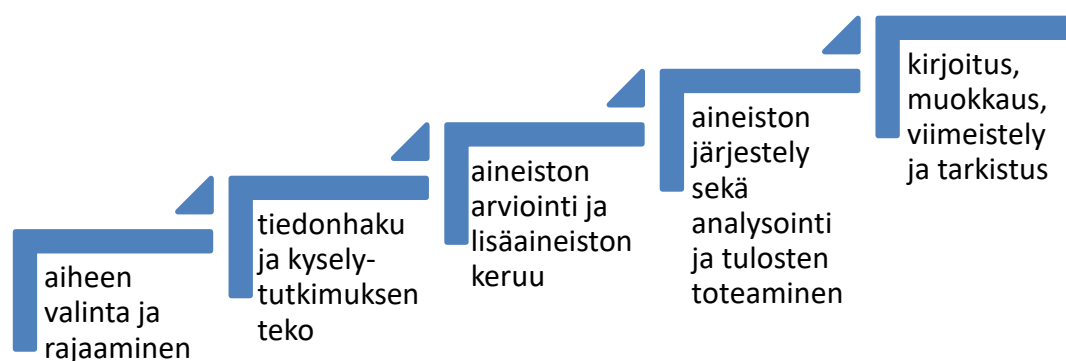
aiheen valinta ja rajaaminen

tiedonhaku ja kysely-tutkimuksen teko

aineiston arviointi ja lisäaineiston keruu

aineiston järjestely sekä analysointi ja tulosten toteaminen

kirjoitus, muokkaus, viimeistely ja tarkistus